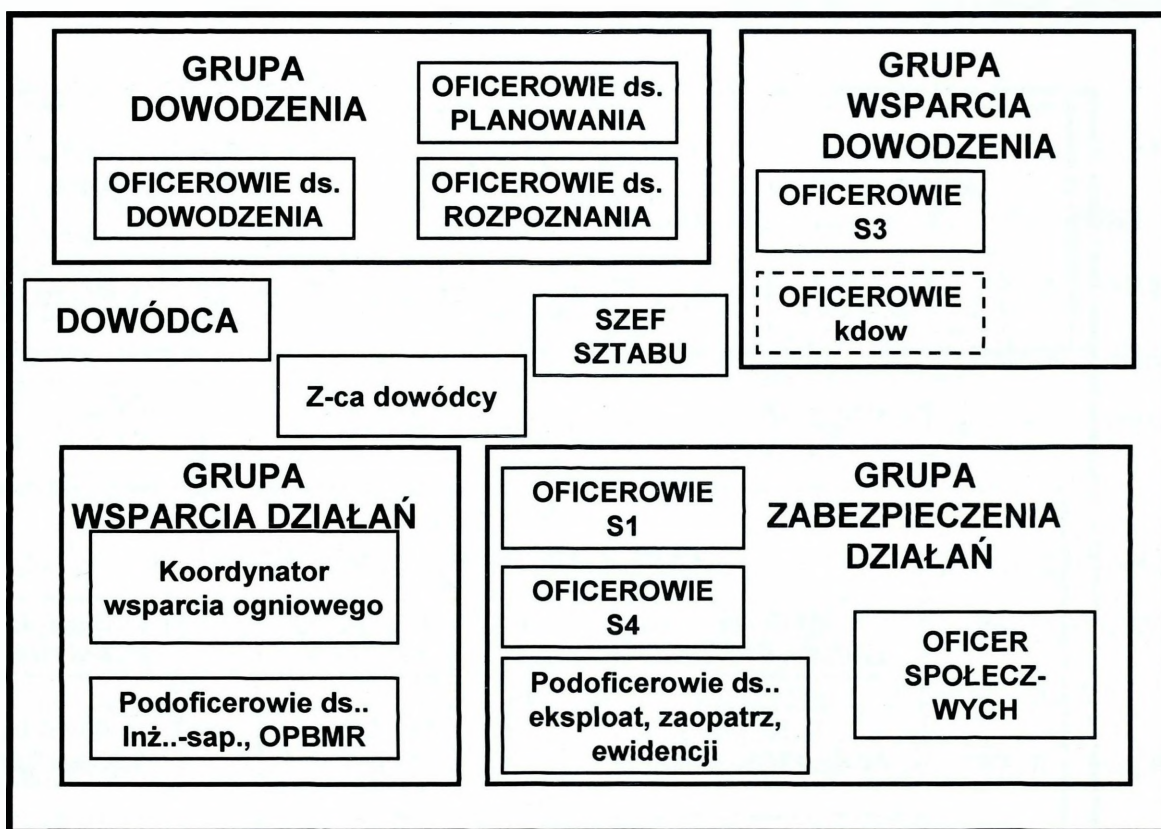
GRUPA DOWODZENIA

OFICEROWIE ds. PLANOWANIA

OFICEROWIE ds. DOWODZENIA

OFICEROWIE ds. ROZPOZNANIA

GRUPA WSPARCIA DOWODZENIA

OFICEROWIE S3

OFICEROWIE kdow

DOWÓDCA

SZEF SZTABU

Z-ca dowódcy

GRUPA WSPARCIA DZIAŁAŃ

Koordynator wsparcia ogniowego

Podoficerowie ds.. Inż..-sap., OPBMR

OFICEROWIE S1

GRUPA ZABEZPIECZENIA DZIAŁAŃ

OFICEROWIE S4

OFICER SPOŁECZ-WYCH

Podoficerowie ds.. eksploat, zaopatrz, ewidencji